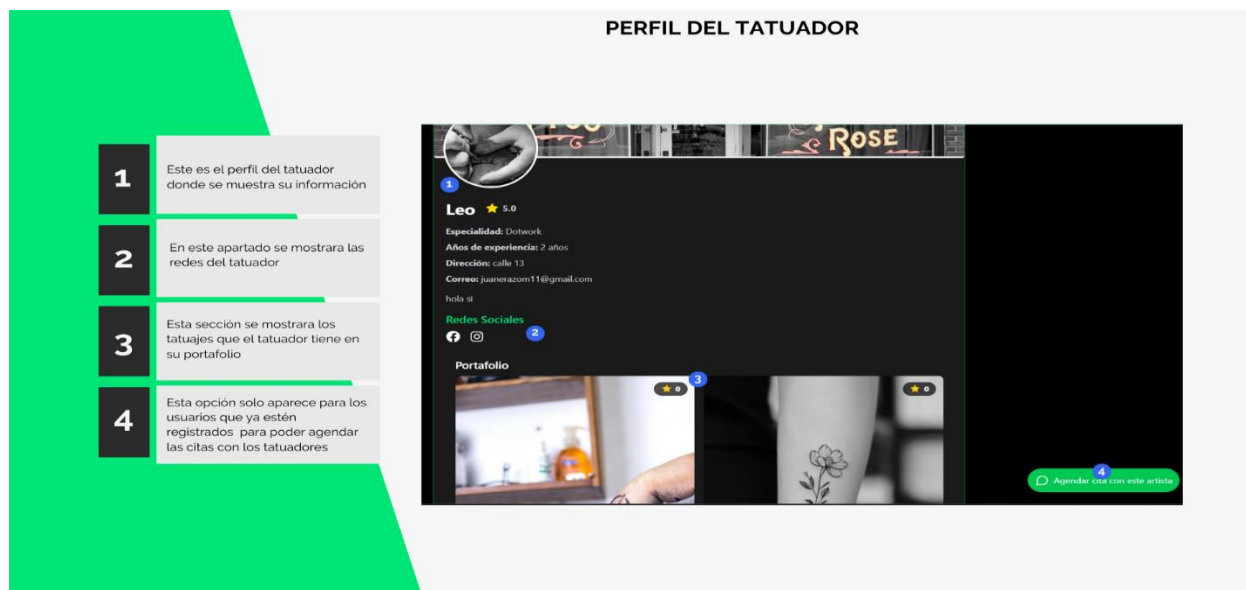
PERFIL DEL TATUADOR

1
Este es el perfil del tatuador donde se muestra su información

2
En este apartado se mostrara las redes del tatuador

3
Esta sección se mostrara los tatuajes que el tatuador tiene en su portafolio

4
Esta opción solo aparece para los usuarios que ya estén registrados para poder agendar las citas con los tatuadores

ROSE

1

Leo ★ 5.0

Especialidad: Dotwork
Años de experiencia: 2 años
Dirección: calle 13
Correo: juanerazom11@gmail.com
hola si

Redes Sociales 2

Portafolio

★ 0 3

★ 0

4
Agendar cita con este artista